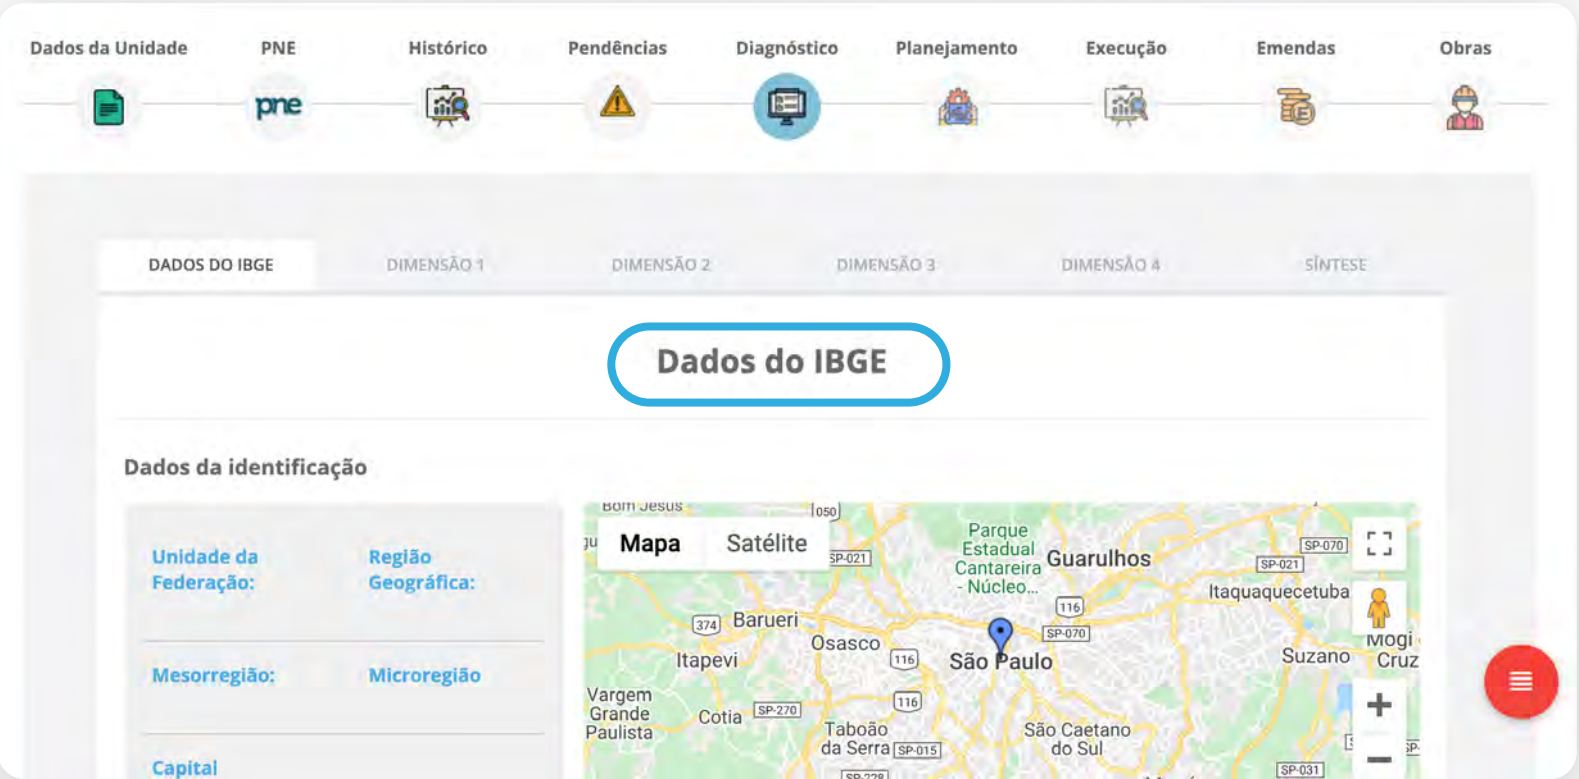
Dados da Unidade PNE Histórico Pendências Diagnóstico Planejamento Execução Emendas Obras

pne

DADOS DO IBGE DIMENSÃO 1 DIMENSÃO 2 DIMENSÃO 3 DIMENSÃO 4 SÍNTESE

Dados do IBGE

Dados da identificação

Unidade da Federação: Região Geográfica:

Mesorregião: Microregião

Capital

Mapa Satélite

Bom Jesus
1050
SP-021
Parque Estadual Cantareira - Núcleo...
Guarulhos
SP-070
SP-021
Itaquaquecetuba
116
SP-070
374 Barueri
Osasco
Mogi Cruz
Itapevi
116
São Paulo
Suzano
Vargem Grande Paulista
Cotia SP-270
116
Taboão da Serra SP-015
São Caetano do Sul
SP-228
SP-031